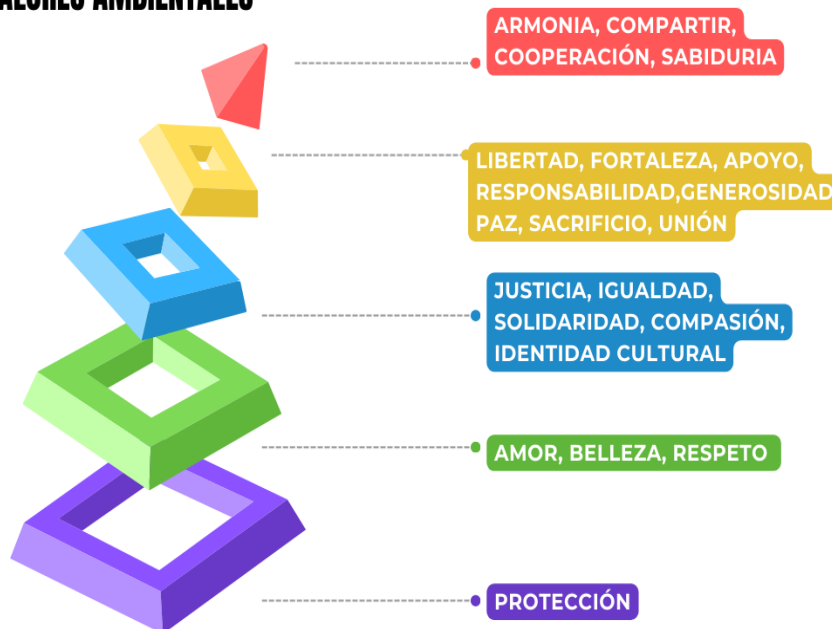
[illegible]

ARMONIA, COMPARTIR, COOPERACIÓN, SABIDURIA

LIBERTAD, FORTALEZA, APOYO, RESPONSABILIDAD,GENEROSIDAD PAZ, SACRIFICIO, UNIÓN

JUSTICIA, IGUALDAD, SOLIDARIDAD, COMPASIÓN, IDENTIDAD CULTURAL

AMOR, BELLEZA, RESPETO

PROTECCIÓN